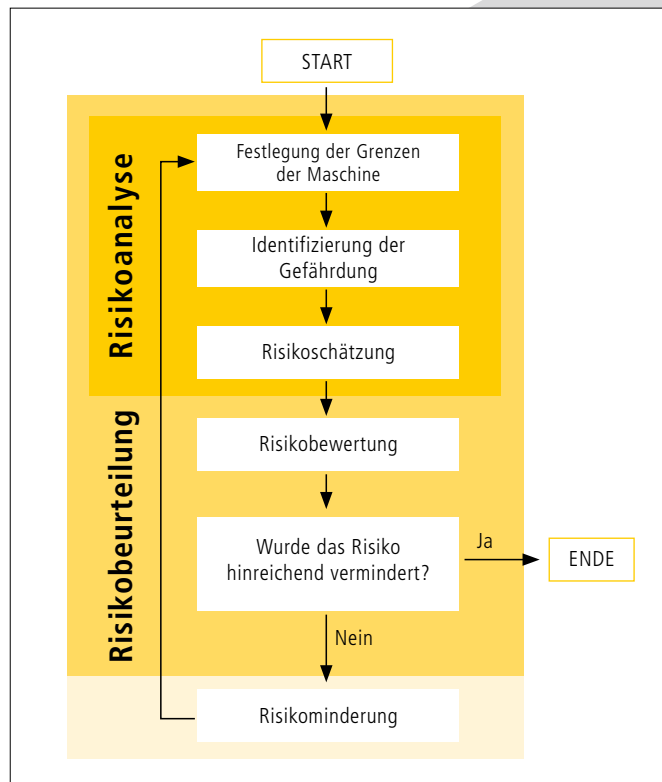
START

Risikoanalyse

Festlegung der Grenzen der Maschine

Identifizierung der Gefährdung

Risikoschätzung

Risikobeurteilung

Risikobewertung

Wurde das Risiko hinreichend vermindert?

Ja

ENDE

Nein

Risikominderung